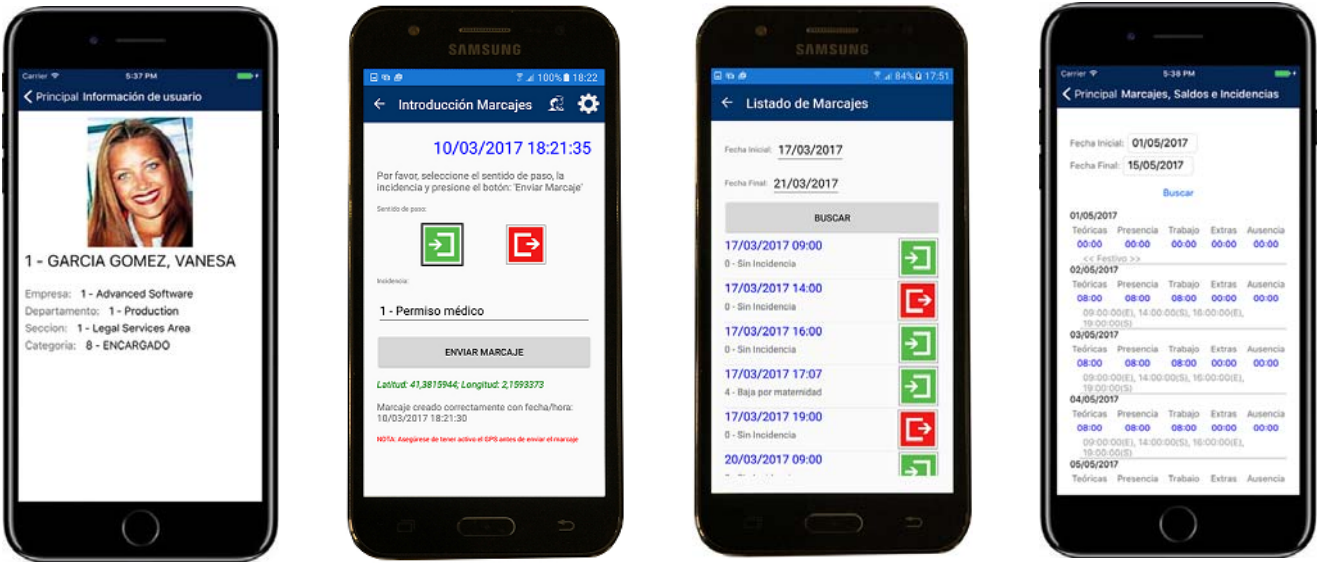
Carrier 5:37 PM

Principal Información de usuario

1 - GARCIA GOMEZ, VANESA

Empresa: 1 - Advanced Software
Departamento: 1 - Production
Seccion: 1 - Legal Services Area
Categoría: 8 - ENCARGADO

SAMSUNG

100% 18:22

Introducción Marcajes

10/03/2017 18:21:35

Por favor, seleccione el sentido de paso, la incidencia y presione el botón: 'Enviar Marcaje'

Sentido de paso:

Incidencia:

1 - Permiso médico

ENVIAR MARCAJE

Latitud: 41,3815944; Longitud: 2,1593373

Marcaje creado correctamente con fecha/hora: 10/03/2017 18:21:30

NOTA: Asegúrese de tener activo el GPS antes de enviar el marcaje

SAMSUNG

84% 17:51

Listado de Marcajes

Fecha Inicial: 17/03/2017

Fecha Final: 21/03/2017

BUSCAR

17/03/2017 09:00
0 - Sin Incidencia

17/03/2017 14:00
0 - Sin Incidencia

17/03/2017 16:00
0 - Sin Incidencia

17/03/2017 17:07
4 - Baja por maternidad

17/03/2017 19:00
0 - Sin Incidencia

20/03/2017 09:00
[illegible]

Carrier 5:38 PM

Principal Marcajes, Saldos e Incidencias

Fecha Inicial: 01/05/2017
Fecha Final: 15/05/2017

Buscar

01/05/2017

| Teóricas | Presencia | Trabajo | Extras | Ausencia |
|---|---|---|---|---|
| 00:00 | 00:00 | 00:00 | 00:00 | 00:00 |

<< Festivo >>

02/05/2017

| Teóricas | Presencia | Trabajo | Extras | Ausencia |
|---|---|---|---|---|
| 08:00 | 08:00 | 08:00 | 00:00 | 00:00 |

09:00:00(E), 14:00:00(S), 16:00:00(E), 19:00:00(S)

03/05/2017

| Teóricas | Presencia | Trabajo | Extras | Ausencia |
|---|---|---|---|---|
| 08:00 | 08:00 | 08:00 | 00:00 | 00:00 |

09:00:00(E), 14:00:00(S), 16:00:00(E), 19:00:00(S)

04/05/2017

| Teóricas | Presencia | Trabajo | Extras | Ausencia |
|---|---|---|---|---|
| 08:00 | 08:00 | 08:00 | 00:00 | 00:00 |

09:00:00(E), 14:00:00(S), 16:00:00(E), 19:00:00(S)

05/05/2017

Teóricas Presencia Trabajo Extras Ausencia